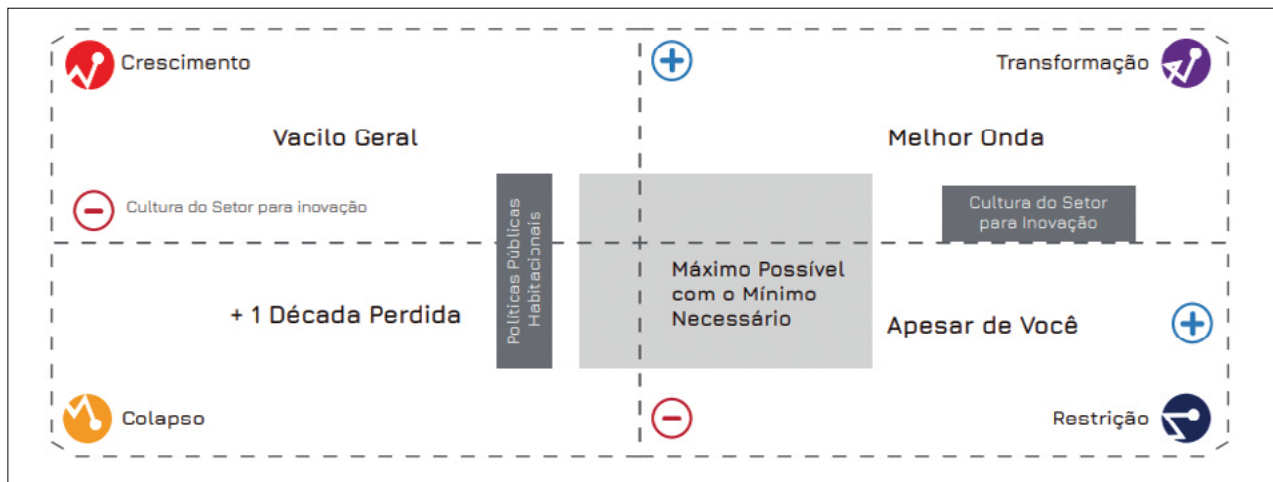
Crescimento

Transformação

Vacilo Geral

Melhor Onda

Cultura do Setor para inovação

Políticas Públicas Habitacionais

Cultura do Setor para Inovação

Máximo Possível com o Mínimo Necessário

+ 1 Década Perdida

Apesar de Você

Colapso

Restrição